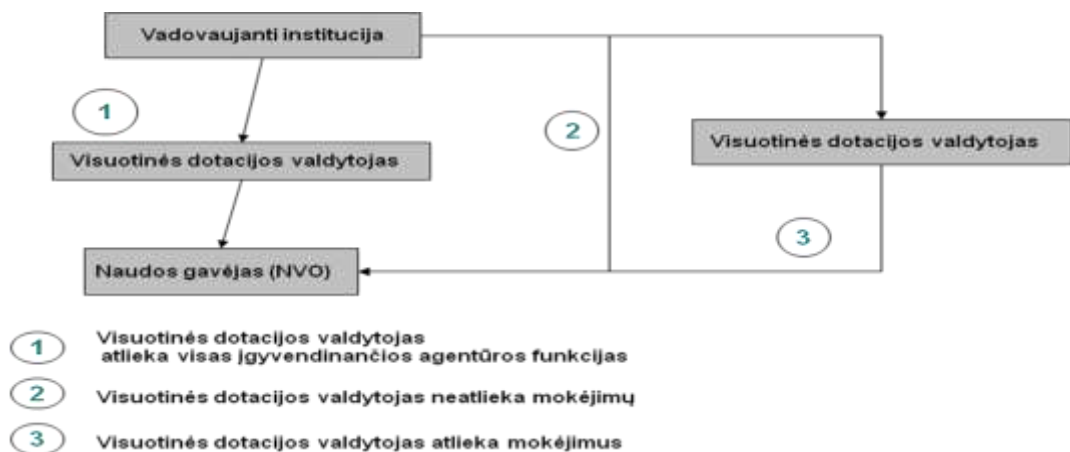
Vadovaujanti institucija

1

Visuotinės dotacijos valdytojas

2

Visuotinės dotacijos valdytojas

3

Naudos gavėjas (NVO)

1 Visuotinės dotacijos valdytojas atlieka visas įgyvendinančios agentūros funkcijas

2 Visuotinės dotacijos valdytojas neatlieka mokėjimų

3 Visuotinės dotacijos valdytojas atlieka mokėjimus